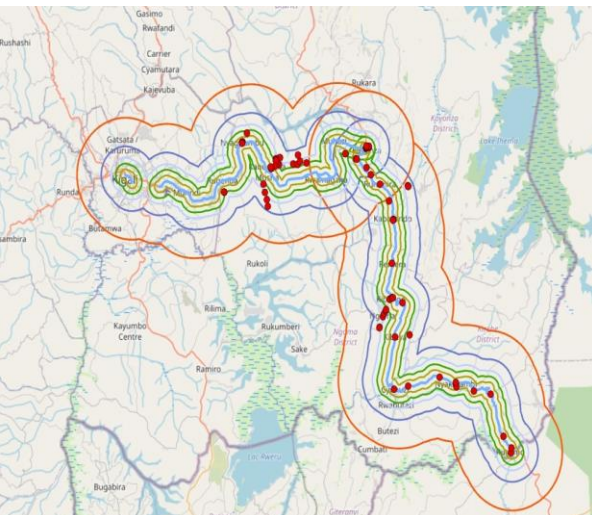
Gasiмо
Rwafandi
Rushashi
Carrer
Cyamutara
Kajevuba
Rukara
Kayonza District
Gatsata
Kigali
Runda
Kabarondo
Butamwa
Rukoli
Kibungo
Rilima
Kayumbo Centre
Rukumberi
Sake
Ngoma District
Kirehe District
Ramiro
Rwamagana
Butezi
Cumbati
Lac Rweru
Bugabira